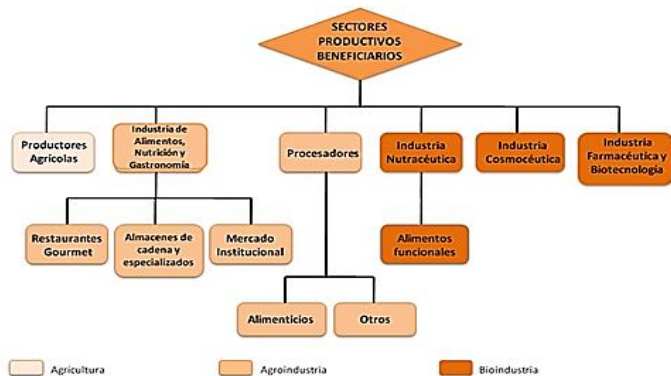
SECTORES PRODUCTIVOS BENEFICIARIOS

Productores Agrícolas

Industria de Alimentos, Nutrición y Gastronomía

Procesadores

Industria Nutracéutica

Industria Cosmocéutica

Industria Farmacéutica y Biotecnología

Restaurantes Gourmet

Almacenes de cadena y especializados

Mercado Institucional

Alimentos funcionales

Alimenticios

Otros

Agricultura

Agroindustria

Bioindustria